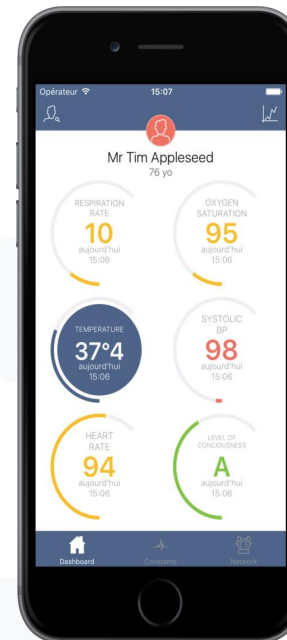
Opérateur 15:07

Mr Tim Appleseed
76 yo

RESPIRATION RATE
10
aujourd'hui
15:06

OXYGEN SATURATION
95
aujourd'hui
15:06

TEMPERATURE
37°4
aujourd'hui
15:06

SYSTOLIC BP
98
aujourd'hui
15:06

HEART RATE
94
aujourd'hui
15:06

LEVEL OF CONCIOUSNESS
A
aujourd'hui
15:06

Dashboard
Constants
Network